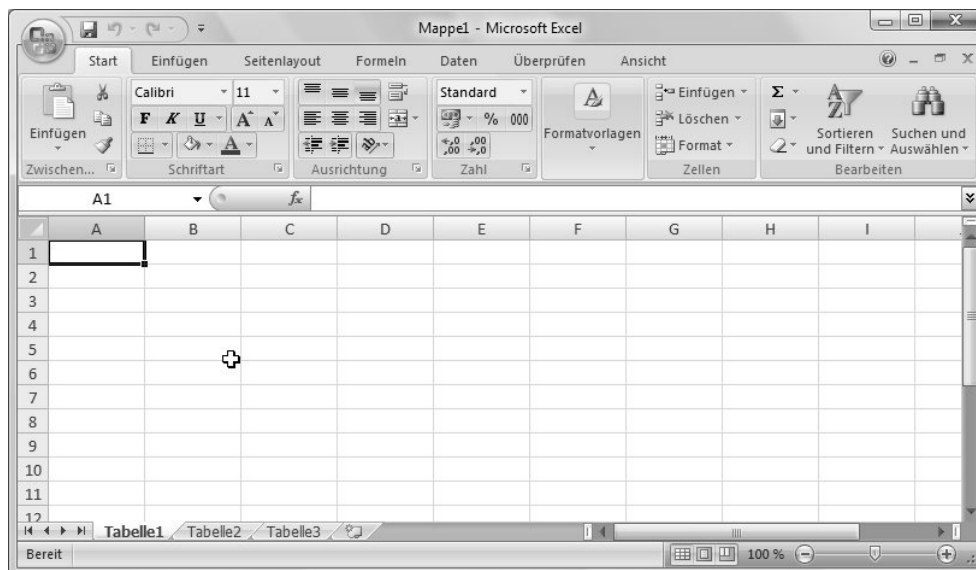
Mappe1 - Microsoft Excel

Start | Einfügen | Seitenlayout | Formeln | Daten | Überprüfen | Ansicht

Einfügen
Zwischen...

Calibri 11
F K U A A
Schriftart

Ausrichtung

Standard
% 000
,0 ,00
,00 ,0
Zahl

Formatvorlagen

Einfügen
Löschen
Format
Zellen

Σ
Sortieren und Filtern
Suchen und Auswählen
Bearbeiten

A1 $f_x$

| | A | B | C | D | E | F | G | H | I |
|---|---|---|---|---|---|---|---|---|---|
| 1 | | | | | | | | | |
| 2 | | | | | | | | | |
| 3 | | | | | | | | | |
| 4 | | | | | | | | | |
| 5 | | | | | | | | | |
| 6 | | | | | | | | | |
| 7 | | | | | | | | | |
| 8 | | | | | | | | | |
| 9 | | | | | | | | | |
| 10 | | | | | | | | | |
| 11 | | | | | | | | | |
| 12 | | | | | | | | | |

Tabelle1 Tabelle2 Tabelle3

Bereit 100 %